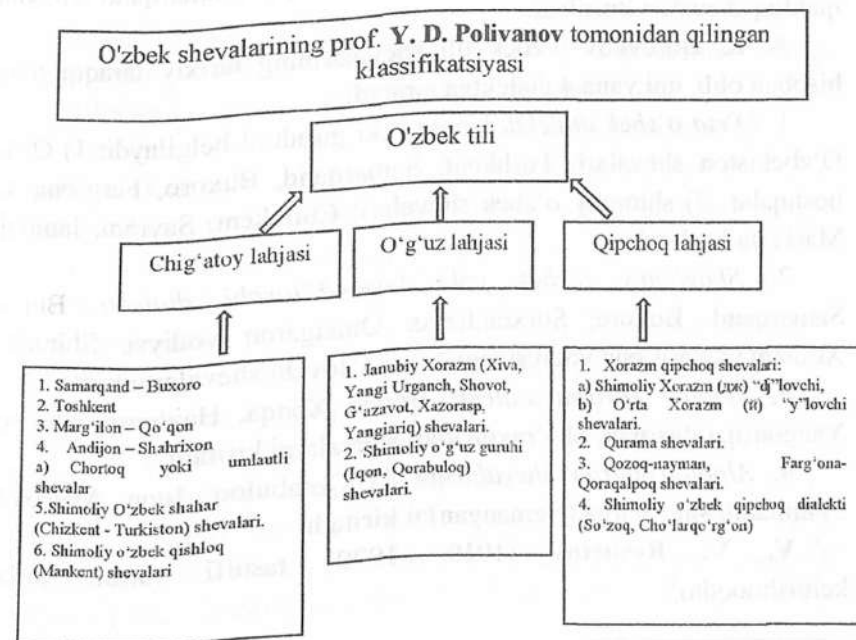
O'zbek shevalarining prof. Y. D. Polivanov tomonidan qilingan klassifikatsiyasi

O'zbek tili

Chig'atoy lahjasi

O'g'uz lahjasi

Qipchoq lahjasi

1. Samarqand – Buxoro
2. Toshkent
3. Marg'ilon – Qo'qon
4. Andijon – Shahrixon
a) Chortoq yoki umlautli shevalar
5. Shimoliy O'zbek shahar (Chizkent - Turkiston) shevalari.
6. Shimoliy o'zbek qishloq (Mankent) shevalari

1. Janubiy Xorazm (Xiva, Yangi Urganch, Shovot, G'azavot, Xazorasp, Yangiariq) shevalari.
2. Shimoliy o'g'uz guruhi (Iqon, Qorabuloq) shevalari.

1. Xorazm qipchoq shevalari:
a) Shimoliy Xorazm (дж) "d͡j"lovchi,
b) O'rta Xorazm (й) "y"lovchi shevalari.
2. Qurama shevalari.
3. Qozoq-nayman, Farg'ona-Qoraqalpoq shevalari.
4. Shimoliy o'zbek qipchoq dialekti (So'zoq, Cho'larqo'rg'on)